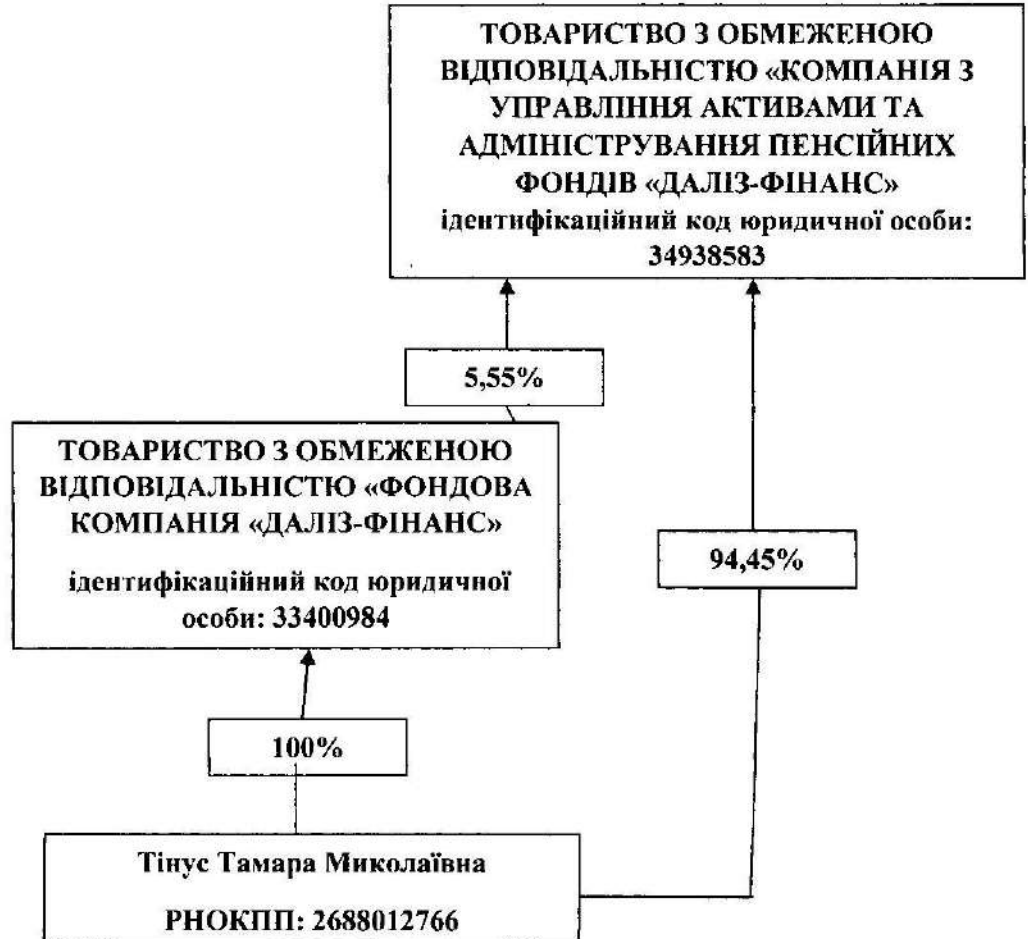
ТОВАРИСТВО З ОБМЕЖЕНОЮ ВІДПОВІДАЛЬНІСТЮ «КОМПАНІЯ З УПРАВЛІННЯ АКТИВАМИ ТА АДМІНІСТРУВАННЯ ПЕНСІЙНИХ ФОНДІВ «ДАЛІЗ-ФІНАНС»
ідентифікаційний код юридичної особи: 34938583

5,55%

ТОВАРИСТВО З ОБМЕЖЕНОЮ ВІДПОВІДАЛЬНІСТЮ «ФОНДОВА КОМПАНІЯ «ДАЛІЗ-ФІНАНС»

ідентифікаційний код юридичної особи: 33400984

94,45%

100%

Тінус Тамара Миколаївна

РНОКПП: 2688012766